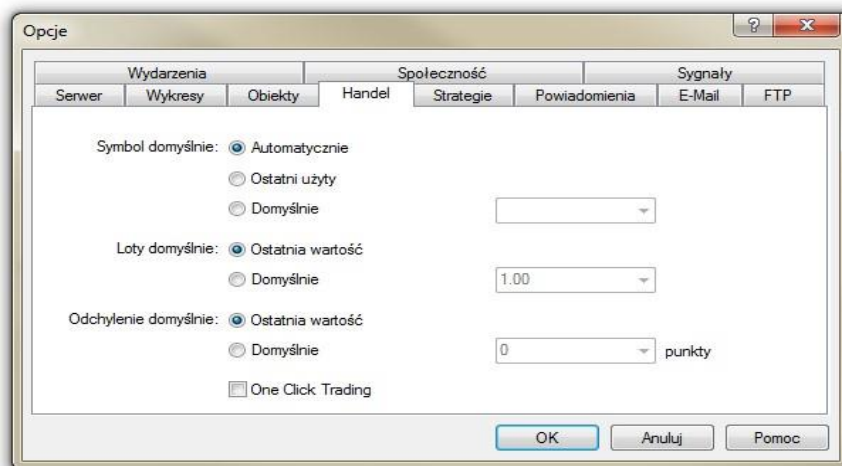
Opcje

?
X

Wydarzenia
Społeczność
Sygnały

Serwer
Wykresy
Obiekty
Handel
Strategie
Powiadomienia
E-Mail
FTP

Symbol domyślnie: Automatycznie

Ostatni użyty

Domyślnie

Loty domyślnie: Ostatnia wartość

Domyślnie 1.00

Odchylenie domyślnie: Ostatnia wartość

Domyślnie 0 punkty

One Click Trading

OK
Anuluj
Pomoc